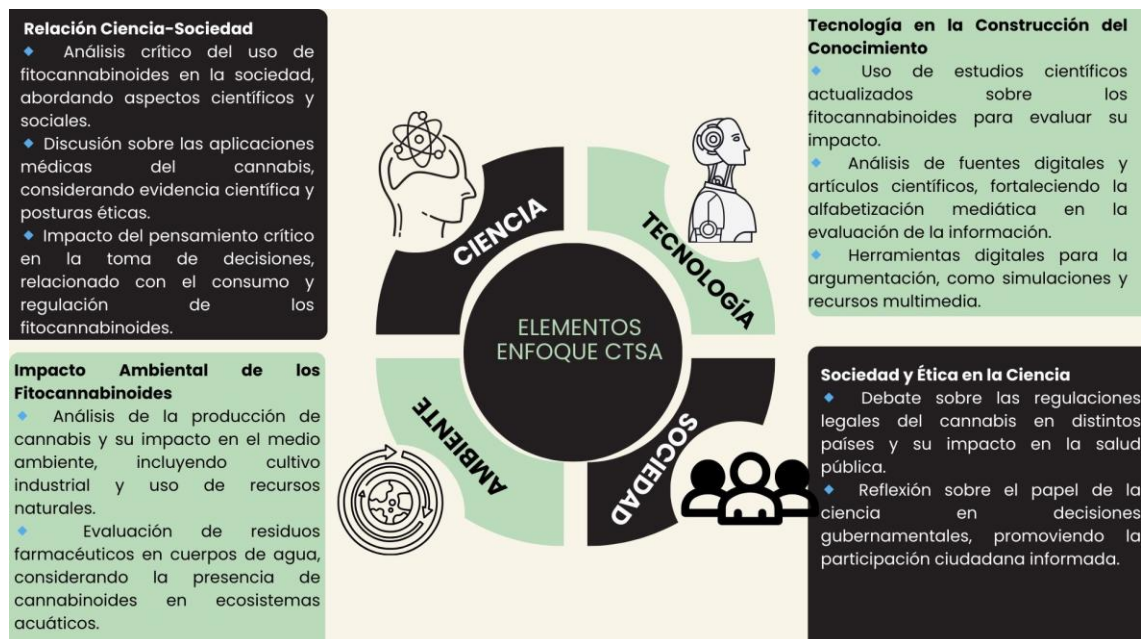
Relación Ciencia-Sociedad

◆ Análisis crítico del uso de fitocannabinoides en la sociedad, abordando aspectos científicos y sociales.

◆ Discusión sobre las aplicaciones médicas del cannabis, considerando evidencia científica y posturas éticas.

◆ Impacto del pensamiento crítico en la toma de decisiones, relacionado con el consumo y regulación de los fitocannabinoides.

Tecnología en la Construcción del Conocimiento

◆ Uso de estudios científicos actualizados sobre los fitocannabinoides para evaluar su impacto.

◆ Análisis de fuentes digitales y artículos científicos, fortaleciendo la alfabetización mediática en la evaluación de la información.

◆ Herramientas digitales para la argumentación, como simulaciones y recursos multimedia.

CIENCIA

TECNOLOGÍA

ELEMENTOS ENFOQUE CTSA

AMBIENTE

SOCIEDAD

Impacto Ambiental de los Fitocannabinoides

◆ Análisis de la producción de cannabis y su impacto en el medio ambiente, incluyendo cultivo industrial y uso de recursos naturales.

◆ Evaluación de residuos farmacéuticos en cuerpos de agua, considerando la presencia de cannabinoides en ecosistemas acuáticos.

Sociedad y Ética en la Ciencia

◆ Debate sobre las regulaciones legales del cannabis en distintos países y su impacto en la salud pública.

◆ Reflexión sobre el papel de la ciencia en decisiones gubernamentales, promoviendo la participación ciudadana informada.